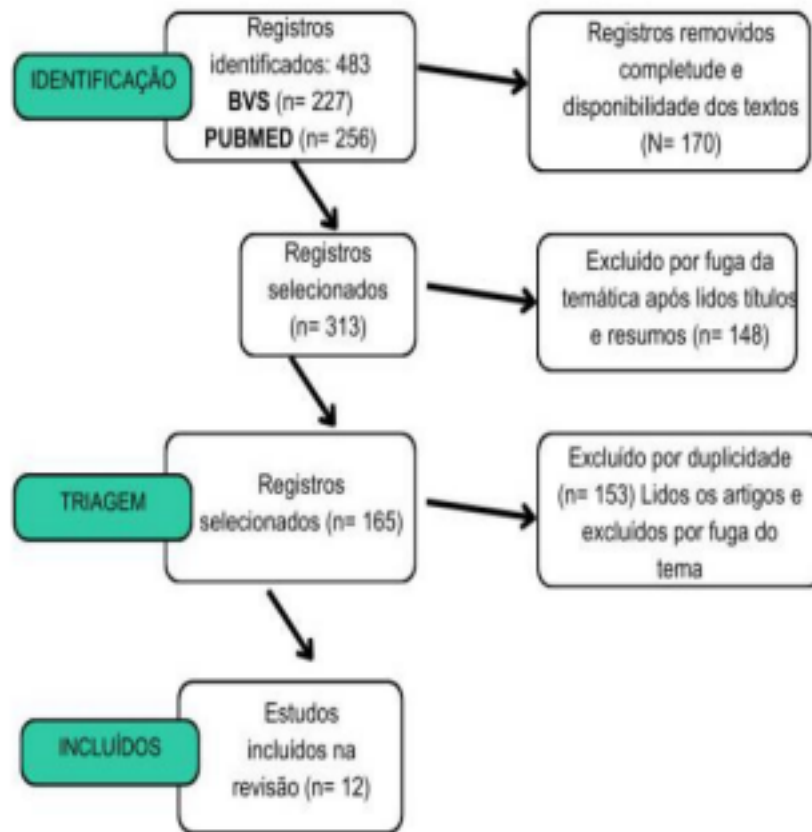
IDENTIFICAÇÃO

Registros identificados: 483
BVS (n= 227)
PUBMED (n= 256)

Registros removidos completude e disponibilidade dos textos (N= 170)

Registros selecionados (n= 313)

Excluído por fuga da temática após lidos títulos e resumos (n= 148)

TRIAGEM

Registros selecionados (n= 165)

Excluído por duplicidade (n= 153) Lidos os artigos e excluídos por fuga do tema

INCLUÍDOS

Estudos incluídos na revisão (n= 12)